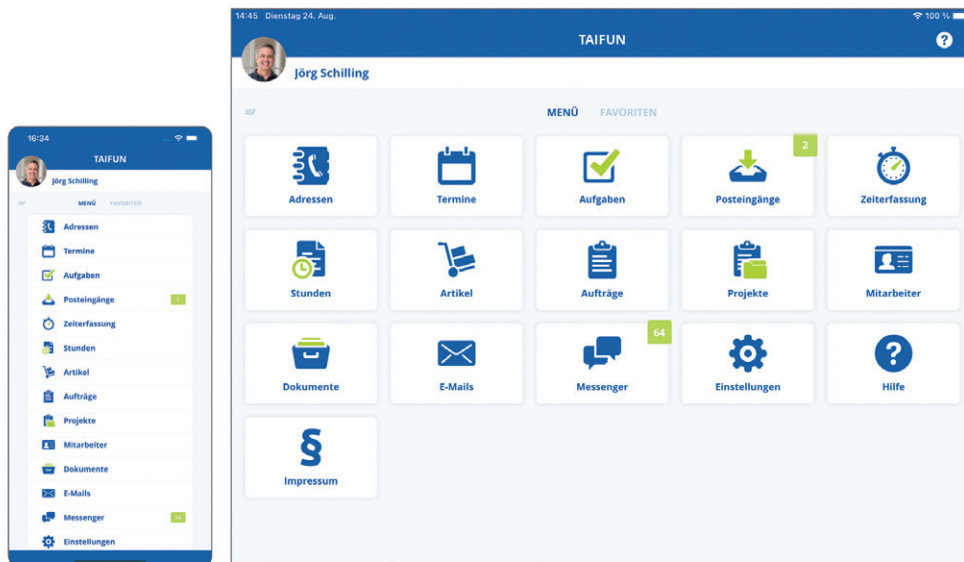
16:34

TAIFUN

Jörg Schilling

MENÜ FAVORITEN

Adressen
Termine
Aufgaben
Posteingänge 2
Zeiterfassung
Stunden
Artikel
Aufträge
Projekte
Mitarbeiter
Dokumente
E-Mails
Messenger 64
Einstellungen

14:45 Dienstag 24. Aug.

100 %

TAIFUN

?

Jörg Schilling

MENÜ FAVORITEN

Adressen
Termine
Aufgaben
2
Posteingänge
Zeiterfassung
Stunden
Artikel
Aufträge
Projekte
Mitarbeiter
Dokumente
E-Mails
64
Messenger
Einstellungen
Hilfe
Impressum